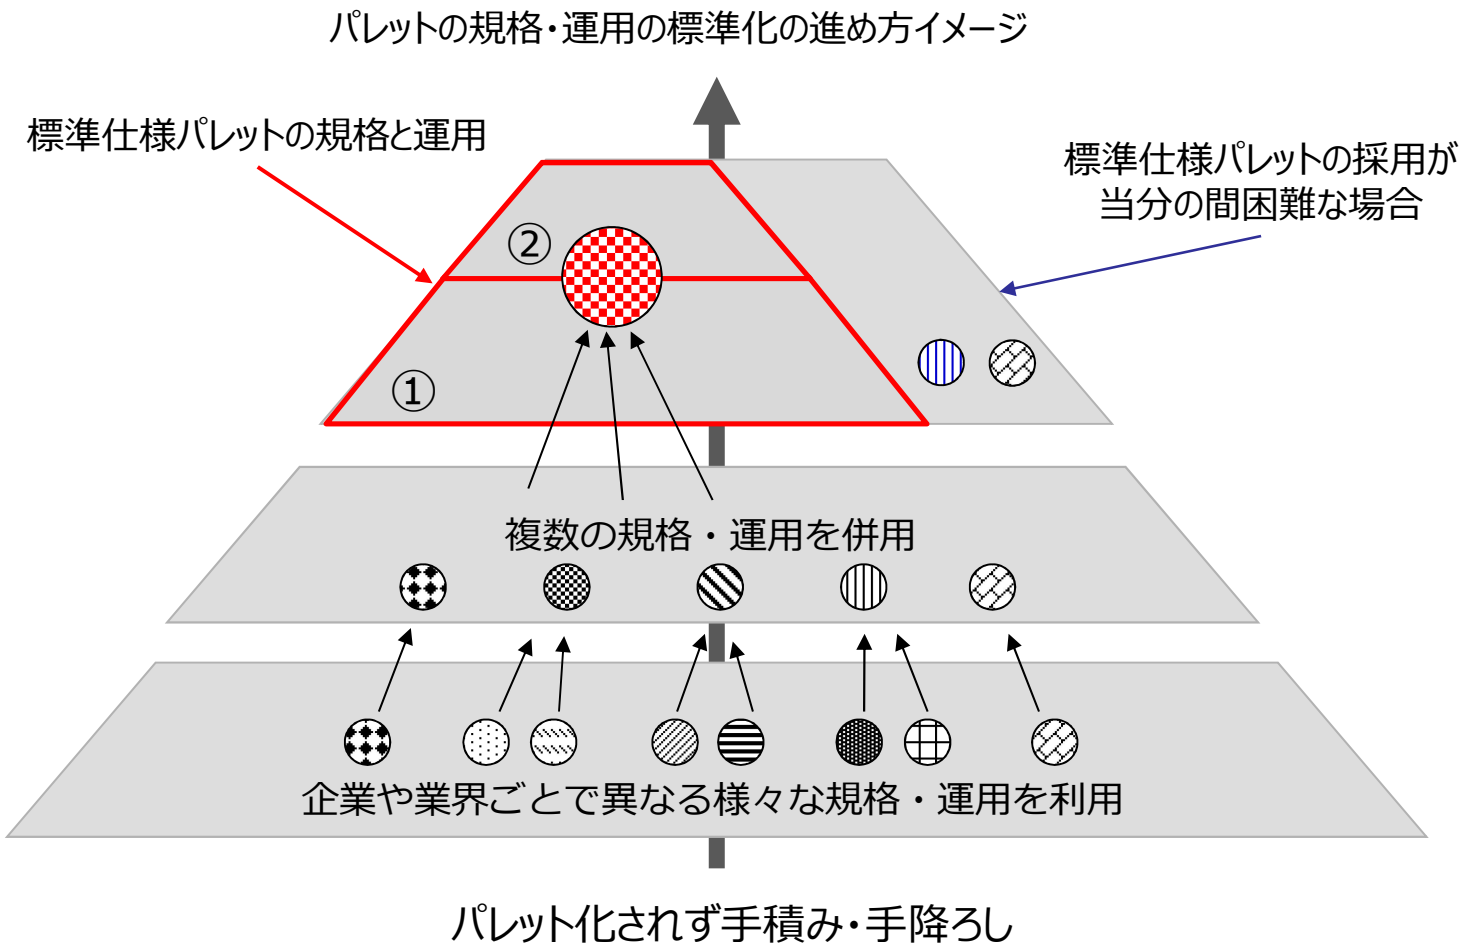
パレットの規格・運用の標準化の進め方イメージ

標準仕様パレットの規格と運用

標準仕様パレットの採用が当分の間困難な場合

②

①

複数の規格・運用を併用

企業や業界ごとで異なる様々な規格・運用を利用

パレット化されず手積み・手降ろし